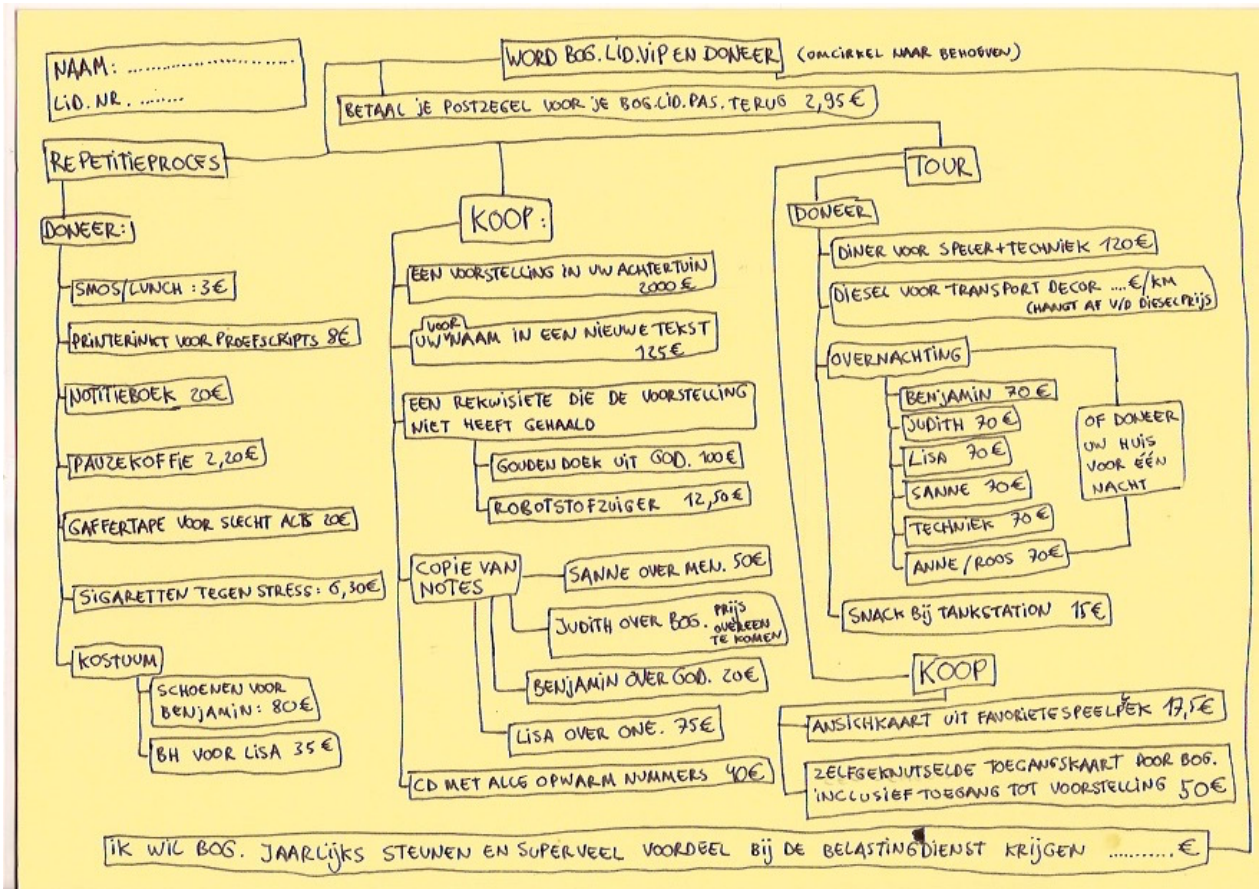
NAAM: ..................

LID. NR. ........

WORD BOG. LID. VIP EN DONEER (OMCIRKEL NAAR BEHOEVEN)

BETAAL JE POSTZEGEL VOOR JE BOG. LID. PAS. TERUG 2,95€

REPETITIEPROCES

DONEER:

SMOS/LUNCH : 3€

PRINTERINKT VOOR PROEFSCRIPTS 8€

NOTITIEBOEK 20€

PAUZEKOFFIE 2,20€

GAFFERTAPE VOOR SLECHT ACTS 20€

SIGARETTEN TEGEN STRESS: 6,30€

KOSTUUM

SCHOENEN VOOR BENJAMIN: 80€

BH VOOR LISA 35€

KOOP:

EEN VOORSTELLING IN UW ACHTERTUIN 2000€

VOOR UW NAAM IN EEN NIEUWE TEKST 125€

EEN REKWISIETE DIE DE VOORSTELLING NIET HEEFT GEHAALD

GOUDEN DOEK UIT GOD. 100€

ROBOTSTOFZUIGER 12,50€

COPIE VAN NOTES

SANNE OVER MEN. 50€

JUDITH OVER BOG. PRIJS OVEREEN TE KOMEN

BENJAMIN OVER GOD. 20€

LISA OVER ONE. 75€

CD MET ALLE OPWARM NUMMERS 40€

TOUR

DONEER

DINER VOOR SPELER + TECHNIEK 120€

DIESEL VOOR TRANSPORT DECOR ....€/KM (HANGT AF V/D DIESELPRIJS)

OVERNACHTING

BENJAMIN 70€

JUDITH 70€

LISA 70€

SANNE 70€

TECHNIEK 70€

ANNE/ROOS 70€

OF DONEER UW HUIS VOOR ÉÉN NACHT

SNACK BIJ TANKSTATION 15€

KOOP

ANSICHKAART UIT FAVORIETE SPEELPLEK 17,5€

ZELFGEKNUTSELDE TOEGANGSKAART VOOR BOG. INCLUSIEF TOEGANG TOT VOORSTELLING 50€

IK WIL BOG. JAARLIJKS STEUNEN EN SUPERVEEL VOORDEEL BIJ DE BELASTINGDIENST KRIJGEN ..........€